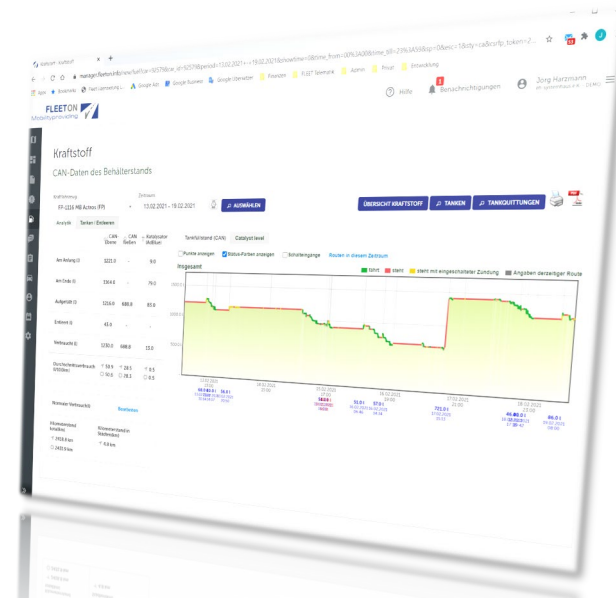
Kraftstoff

CAN-Daten des Behälterstands

FLEETON
Mobilityconsulting

Hilfe
Benachrichtigungen
Jorg Hartzmann

Fahrzeug
FF-1234 MB Actros (FP)
Zeitraum
13.02.2021 - 19.02.2021
AUSWÄHLEN

ÜBERSICHT KRAFTSTOFF
TANKEN
TANKQUITTUNGEN

Analyse
Tanken / Entleeren

| | CAN-Ebene | CAN-Reifen | Katalysator (AdBlue) |
|---|---|---|---|
| Am Anfang (l) | 3221.0 | - | 9.0 |
| Am Ende (l) | 1564.0 | - | 79.0 |
| Aufgefüllt (l) | 1216.0 | 680.0 | 83.0 |
| Entleert (l) | 41.0 | - | - |
| Verbrauch (l) | 1230.0 | 680.0 | 13.0 |

Durchschnittsverbrauch (l/100km)
50.9 / 28.5 / 0.5
50.0 / 28.1 / 0.5

Normaler Verbrauch(l)
Bearbeiten

Tankfüllstand (CAN)
Catalyst level

Punkte anzeigen
Status-Farben anzeigen
Schaltergänge
Routen in diesem Zeitraum

Insgesamt

fährt
steht
steht mit eingeschalteter Zündung
Angaben derzeitiger Route

13.02.2021
16.02.2021
15.02.2021
16.02.2021
17.02.2021
18.02.2021

722.0 l
86.0 l
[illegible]